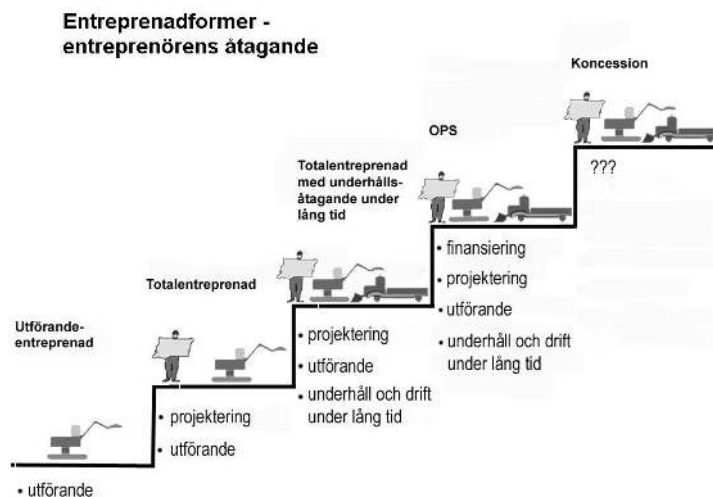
Entreprenadformer - entreprenörens åtagande

Koncession

???

OPS

- finansiering
- projektering
- utförande
- underhåll och drift under lång tid

Totalentreprenad med underhållsåtagande under lång tid

- projektering
- utförande
- underhåll och drift under lång tid

Totalentreprenad

- projektering
- utförande

Utförande-entreprenad

- utförande